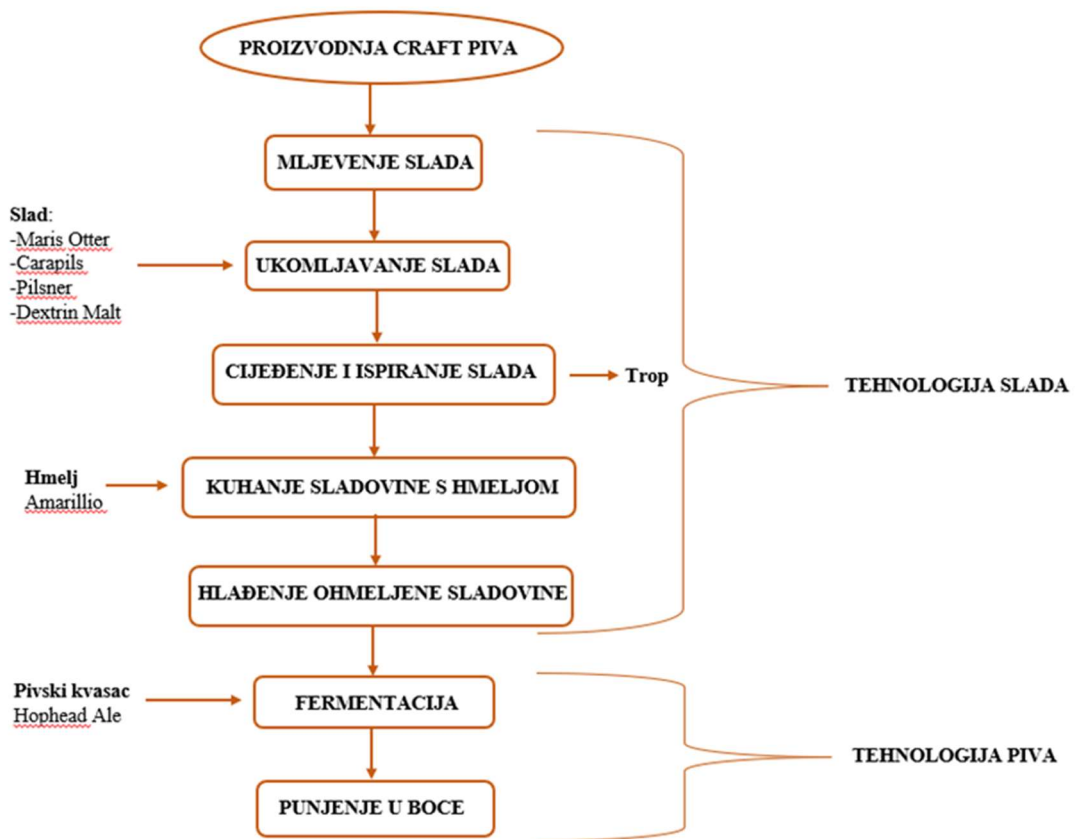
PROIZVODNJA CRAFT PIVA

MLJEVENJE SLADA

Slad:
-Maris Otter
-Carapils
-Pilsner
-Dextrin Malt

UKOMLJAVANJE SLADA

CIJEĐENJE I ISPIRANJE SLADA

Trop

TEHNOLOGIJA SLADA

Hmelj
Amarillio

KUHANJE SLADOVINE S HMELJOM

HLAĐENJE OHMELJENE SLADOVINE

Pivski kvasac
Hophead Ale

FERMENTACIJA

TEHNOLOGIJA PIVA

PUNJENJE U BOCE